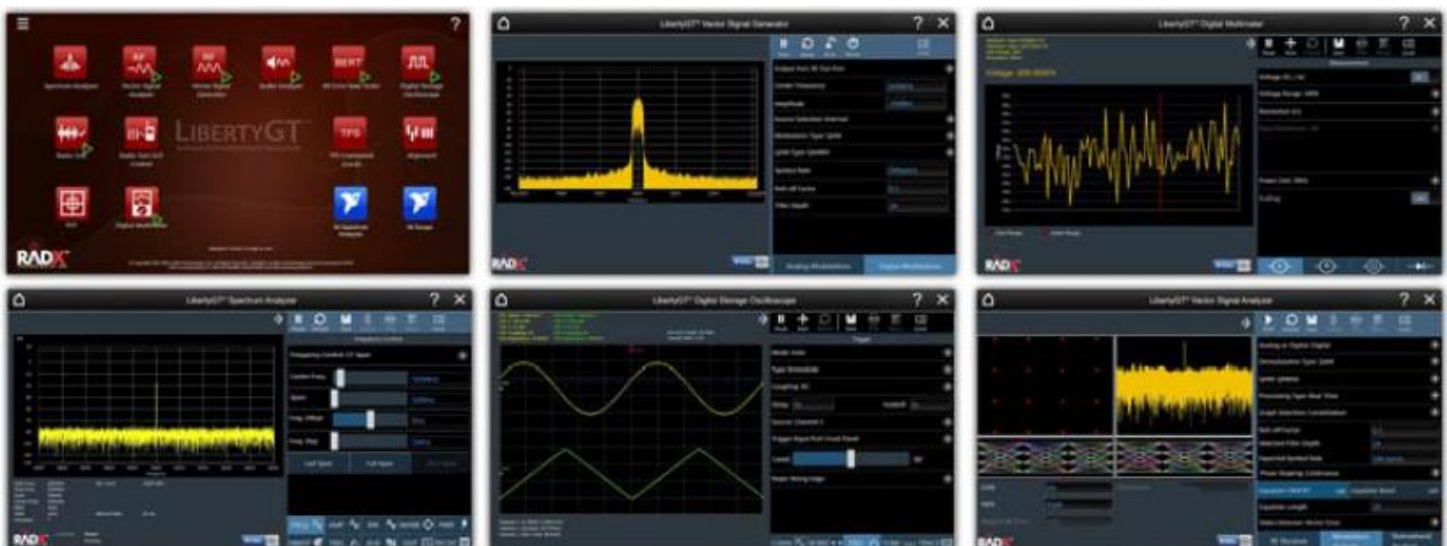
?

RF

RF

BERT

LIBERTYGT

TPS

RADX

LibertyGT™ Vector Signal Generator

? ×

Analog Modulation

Digital Modulation

RADX

LibertyGT™ Digital Multimeter

? ×

Voltage: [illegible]

RADX

LibertyGT™ Spectrum Analyzer

? ×

RADX

LibertyGT™ Digital Storage Oscilloscope

? ×

LibertyGT™ Vector Signal Analyzer

? ×